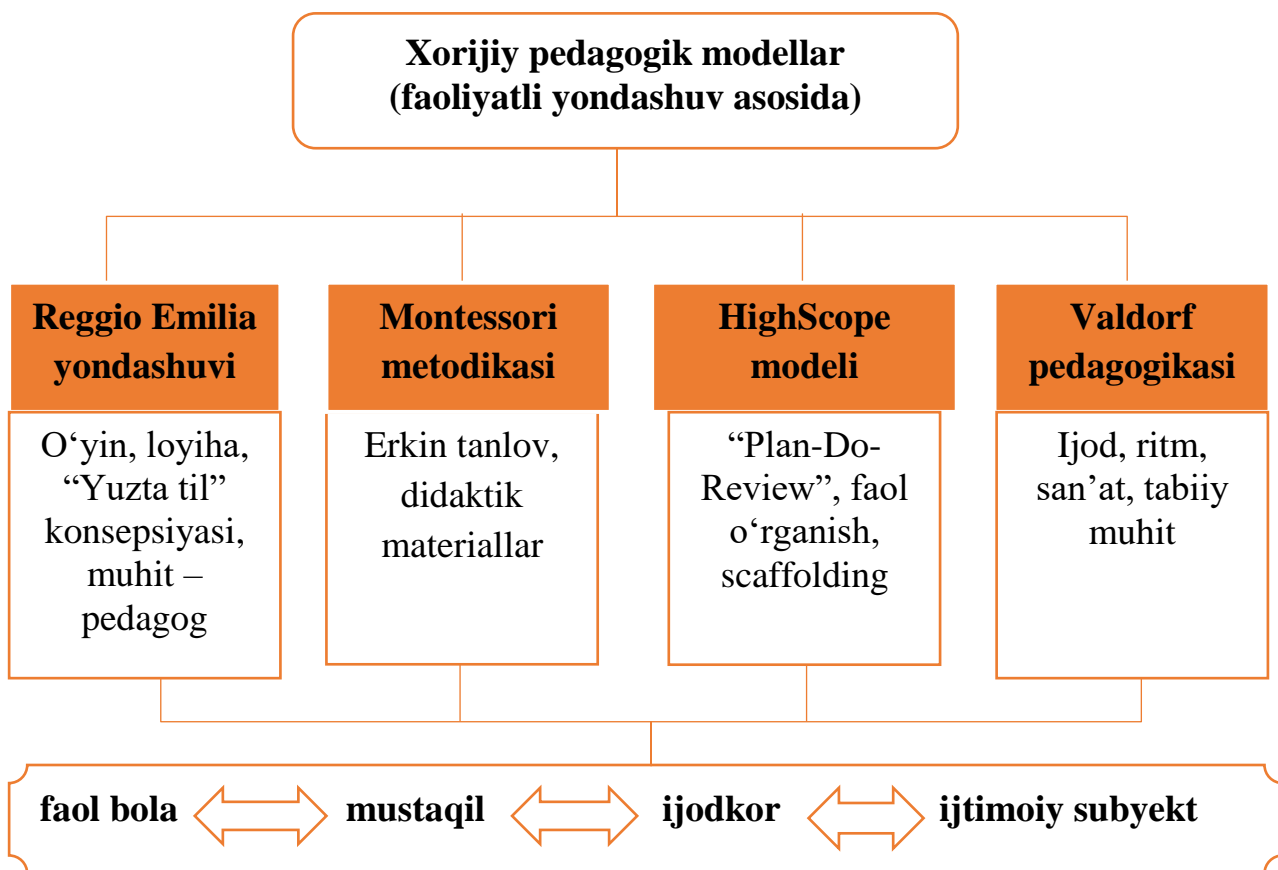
Xorijiy pedagogik modellar
(faoliyatli yondashuv asosida)

Reggio Emilia yondashuvi

O‘yin, loyiha, “Yuzta til” konsepsiyasi, muhit – pedagog

Montessori metodikasi

Erkin tanlov, didaktik materiallar

HighScope modeli

“Plan-Do-Review”, faol o‘rganish, scaffolding

Valdorf pedagogikasi

Ijod, ritm, san’at, tabiiy muhit

faol bola mustaqil ijodkor ijtimoiy subyekt